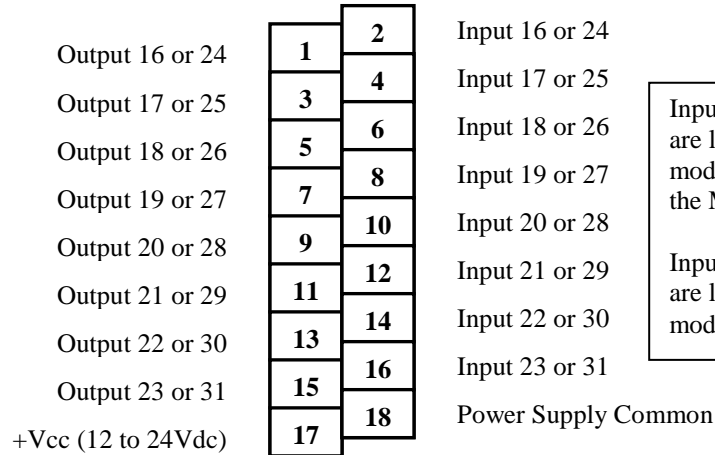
Output 16 or 24
Output 17 or 25
Output 18 or 26
Output 19 or 27
Output 20 or 28
Output 21 or 29
Output 22 or 30
Output 23 or 31
+Vcc (12 to 24Vdc)

| 1 | 2 |
|---|---|
| 3 | 4 |
| 5 | 6 |
| 7 | 8 |
| 9 | 10 |
| 11 | 12 |
| 13 | 14 |
| 15 | 16 |
| 17 | 18 |

Input 16 or 24
Input 17 or 25
Input 18 or 26
Input 19 or 27
Input 20 or 28
Input 21 or 29
Input 22 or 30
Input 23 or 31
Power Supply Common

Inpu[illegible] are l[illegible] mod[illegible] the M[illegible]

Inpu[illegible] are l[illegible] mod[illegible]